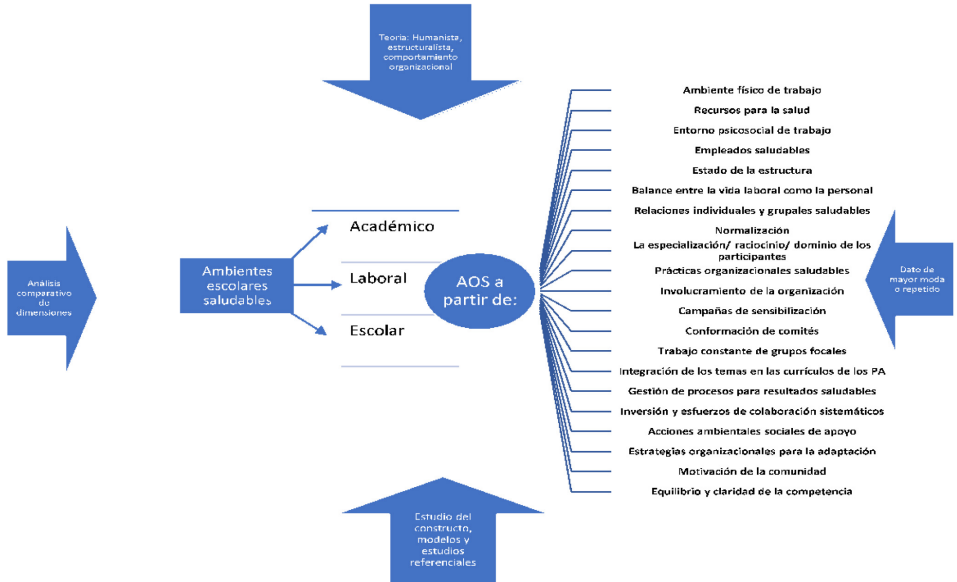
Teoría: Humanista, estructuralista, comportamiento organizacional

Análisis comparativo de dimensiones

Ambientes escolares saludables

Académico

Laboral

Escolar

AOS a partir de:

Ambiente físico de trabajo
Recursos para la salud
Entorno psicosocial de trabajo
Empleados saludables
Estado de la estructura
Balance entre la vida laboral como la personal
Relaciones individuales y grupales saludables
Normalización
La especialización/ raciocinio/ dominio de los participantes
Prácticas organizacionales saludables
Involucramiento de la organización
Campañas de sensibilización
Conformación de comités
Trabajo constante de grupos focales
Integración de los temas en las currículos de los PA
Gestión de procesos para resultados saludables
Inversión y esfuerzos de colaboración sistemáticos
Acciones ambientales sociales de apoyo
Estrategias organizacionales para la adaptación
Motivación de la comunidad
Equilibrio y claridad de la competencia

Dato de mayor moda o repetido

Estudio del constructo, modelos y estudios referenciales